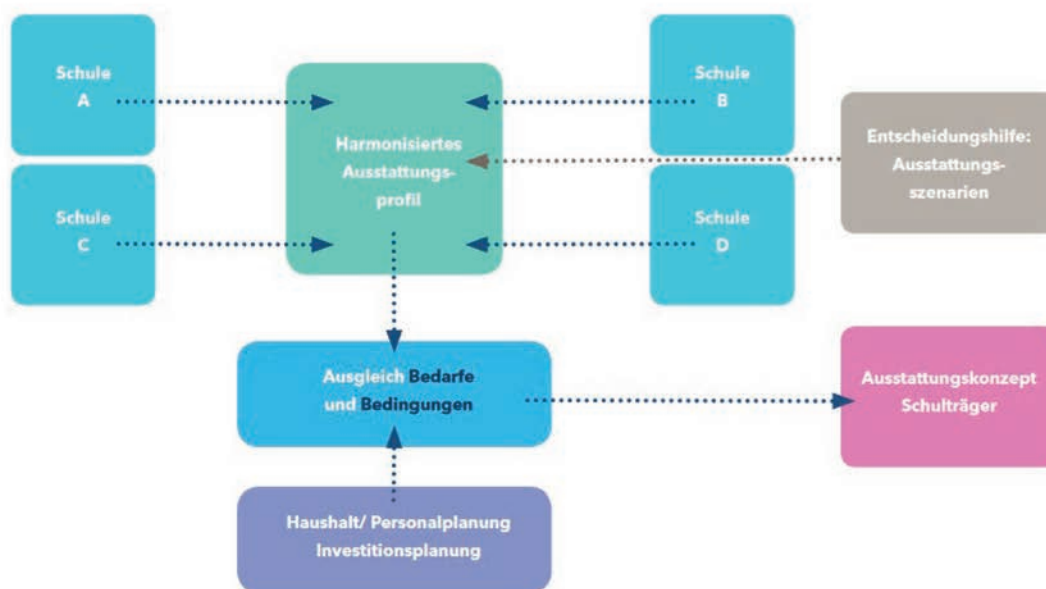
Schule
A

Harmonisiertes Ausstattungsprofil

Schule
B

Entscheidungshilfe: Ausstattungsszenarien

Schule
C

Schule
D

Ausgleich Bedarfe und Bedingungen

Ausstattungskonzept Schulträger

Haushalt/ Personalplanung Investitionsplanung